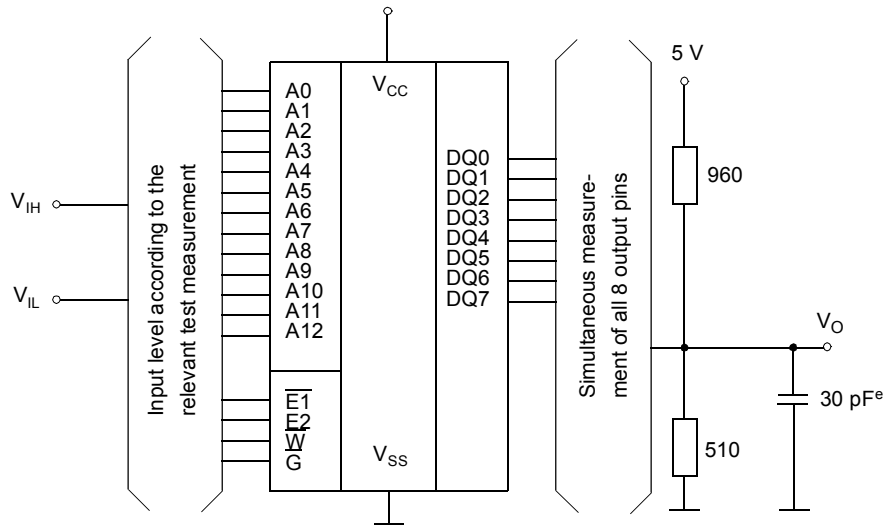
Input level according to the relevant test measurement

$V_{IH}$

$V_{IL}$

A0
A1
A2
A3
A4
A5
A6
A7
A8
A9
A10
A11
A12

$\overline{E1}$
E2
$\overline{W}$
$\overline{G}$

$V_{CC}$

$V_{SS}$

DQ0
DQ1
DQ2
DQ3
DQ4
DQ5
DQ6
DQ7

Simultaneous measurement of all 8 output pins

5 V

960

510

$V_O$

30 pF$^e$